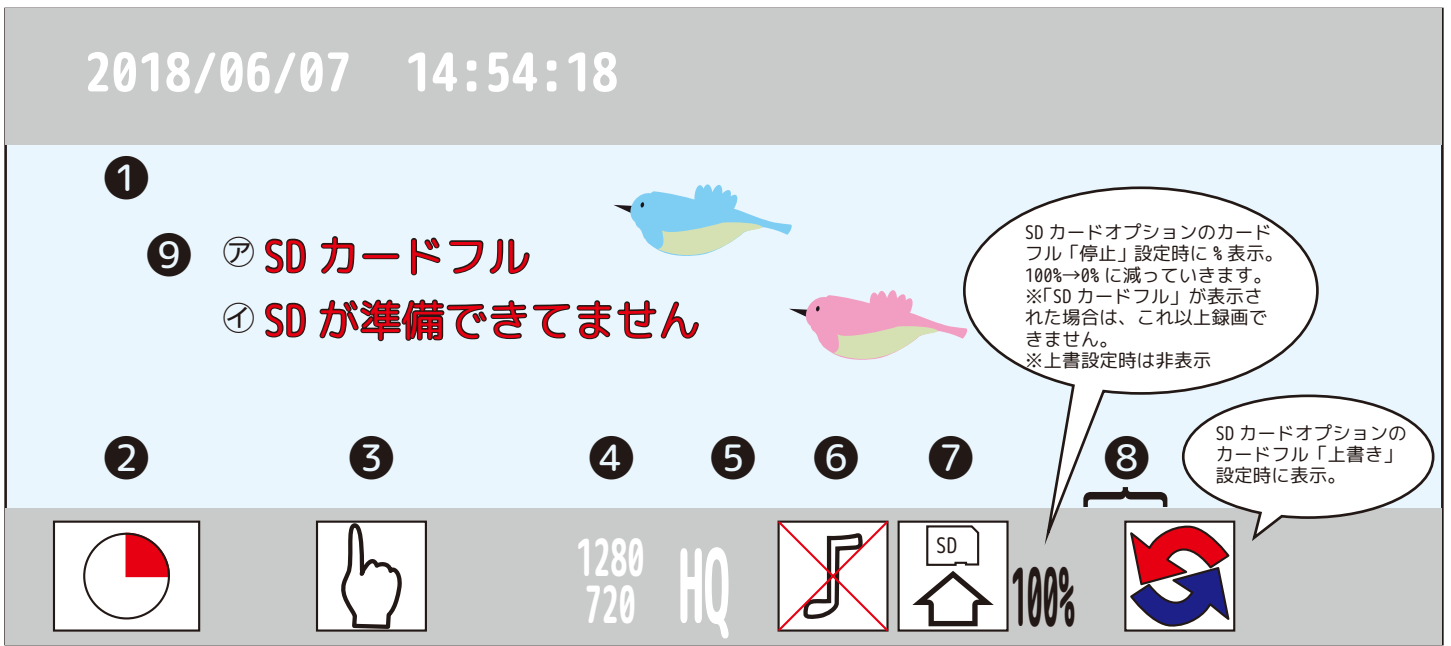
2018/06/07 14:54:18

❶

❾ ㋐ SD カードフル
㋑ SD が準備できてません

SD カードオプションのカードフル「停止」設定時に % 表示。100%→0% に減っていきます。※「SD カードフル」が表示された場合は、これ以上録画できません。※上書設定時は非表示

SD カードオプションのカードフル「上書き」設定時に表示。

❷ ❸ ❹ ❺ ❻ ❼ ❽

1280
720
HQ
SD
100%